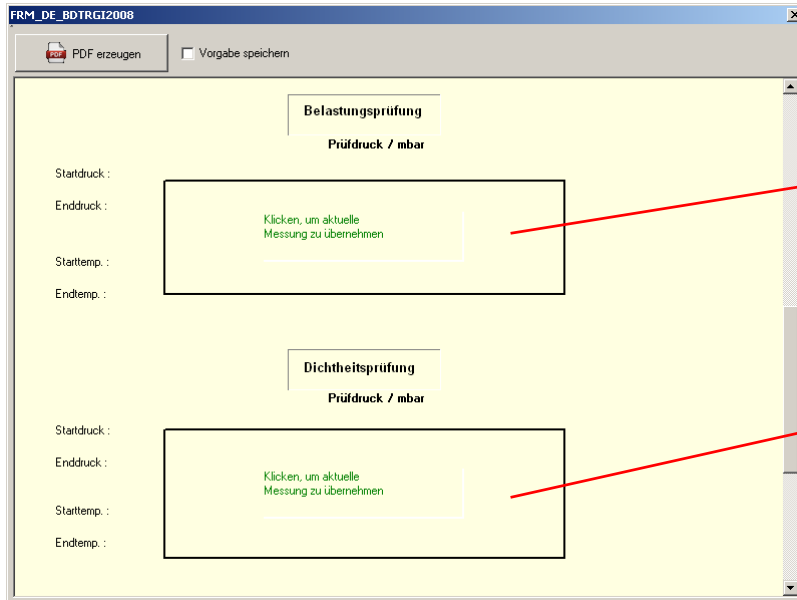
FRM_DE_BDTRGI2008

PDF PDF erzeugen

Vorgabe speichern

Belastungsprüfung

Prüfdruck / mbar

Startdruck :

Enddruck :

Klicken, um aktuelle Messung zu übernehmen

Starttemp. :

Endtemp. :

Dichtheitsprüfung

Prüfdruck / mbar

Startdruck :

Enddruck :

Klicken, um aktuelle Messung zu übernehmen

Starttemp. :

Endtemp. :